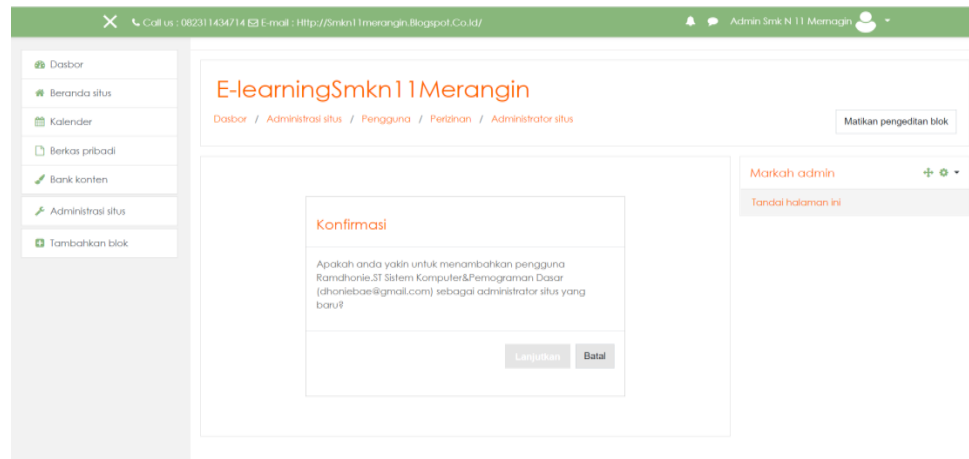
Call us : 082311434714 E-mail : Http://Smkn11merangin.Blogspot.Co.Id/

Admin Smk N 11 Merangin

Dasbor

Beranda situs

Kalender

Berkas pribadi

Bank konten

Administrasi situs

Tambahkan blok

E-learningSmkn11Merangin

Dasbor / Administrasi situs / Pengguna / Perizinan / Administrator situs

Matikan pengeditan blok

Konfirmasi

Apakah anda yakin untuk menambahkan pengguna Ramdhonie.ST Sistem Komputer&Pemograman Dasar (dhoniebae@gmail.com) sebagai administrator situs yang baru?

Lanjutkan

Batal

Markah admin

Tandai halaman ini